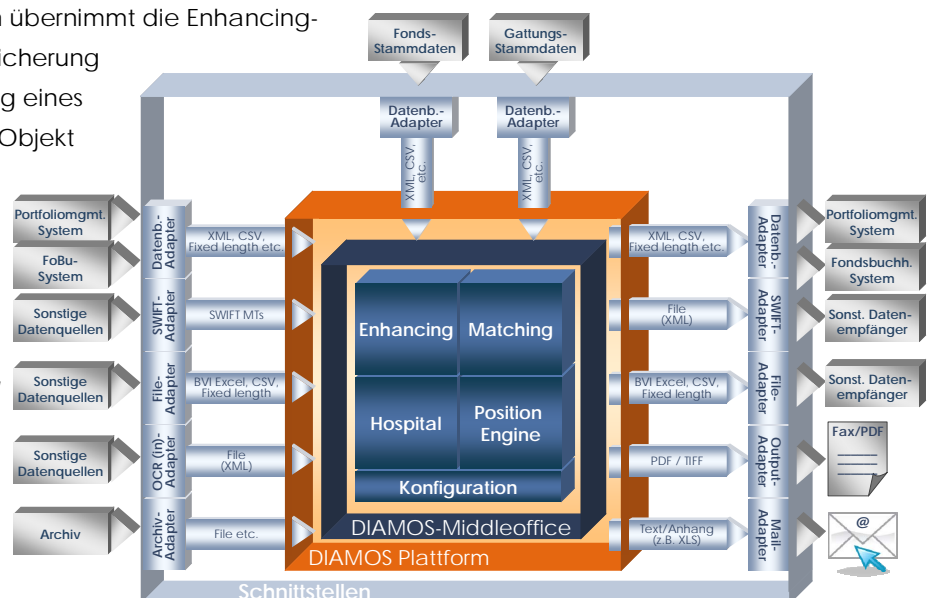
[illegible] übernimmt die Enhancing-
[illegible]icherung
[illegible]g eines
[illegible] Objekt

Fonds-Stammdaten

Gattungs-Stammdaten

Datenb.-Adapter

Datenb.-Adapter

XML, CSV, etc.

XML, CSV, etc.

Portfoliomgmt. System

FoBu-System

Sonstige Datenquellen

Sonstige Datenquellen

Sonstige Datenquellen

Archiv

Datenb.-Adapter

SWIFT-Adapter

File-Adapter

OCR (in)-Adapter

Archiv-Adapter

XML, CSV, Fixed length etc.

SWIFT MTs

BVI Excel, CSV, Fixed length

File (XML)

File etc.

Enhancing

Matching

Hospital

Position Engine

Konfiguration

DIAMOS-Middleoffice

DIAMOS Plattform

Schnittstellen

XML, CSV, Fixed length etc.

File (XML)

BVI Excel, CSV, Fixed length

PDF / TIFF

Text/Anhang (z.B. XLS)

Datenb.-Adapter

SWIFT-Adapter

File-Adapter

Output-Adapter

Mail-Adapter

Portfoliomgmt. System

Fondsbuchh. System

Sonst. Datenempfänger

Sonst. Datenempfänger

Fax/PDF

@